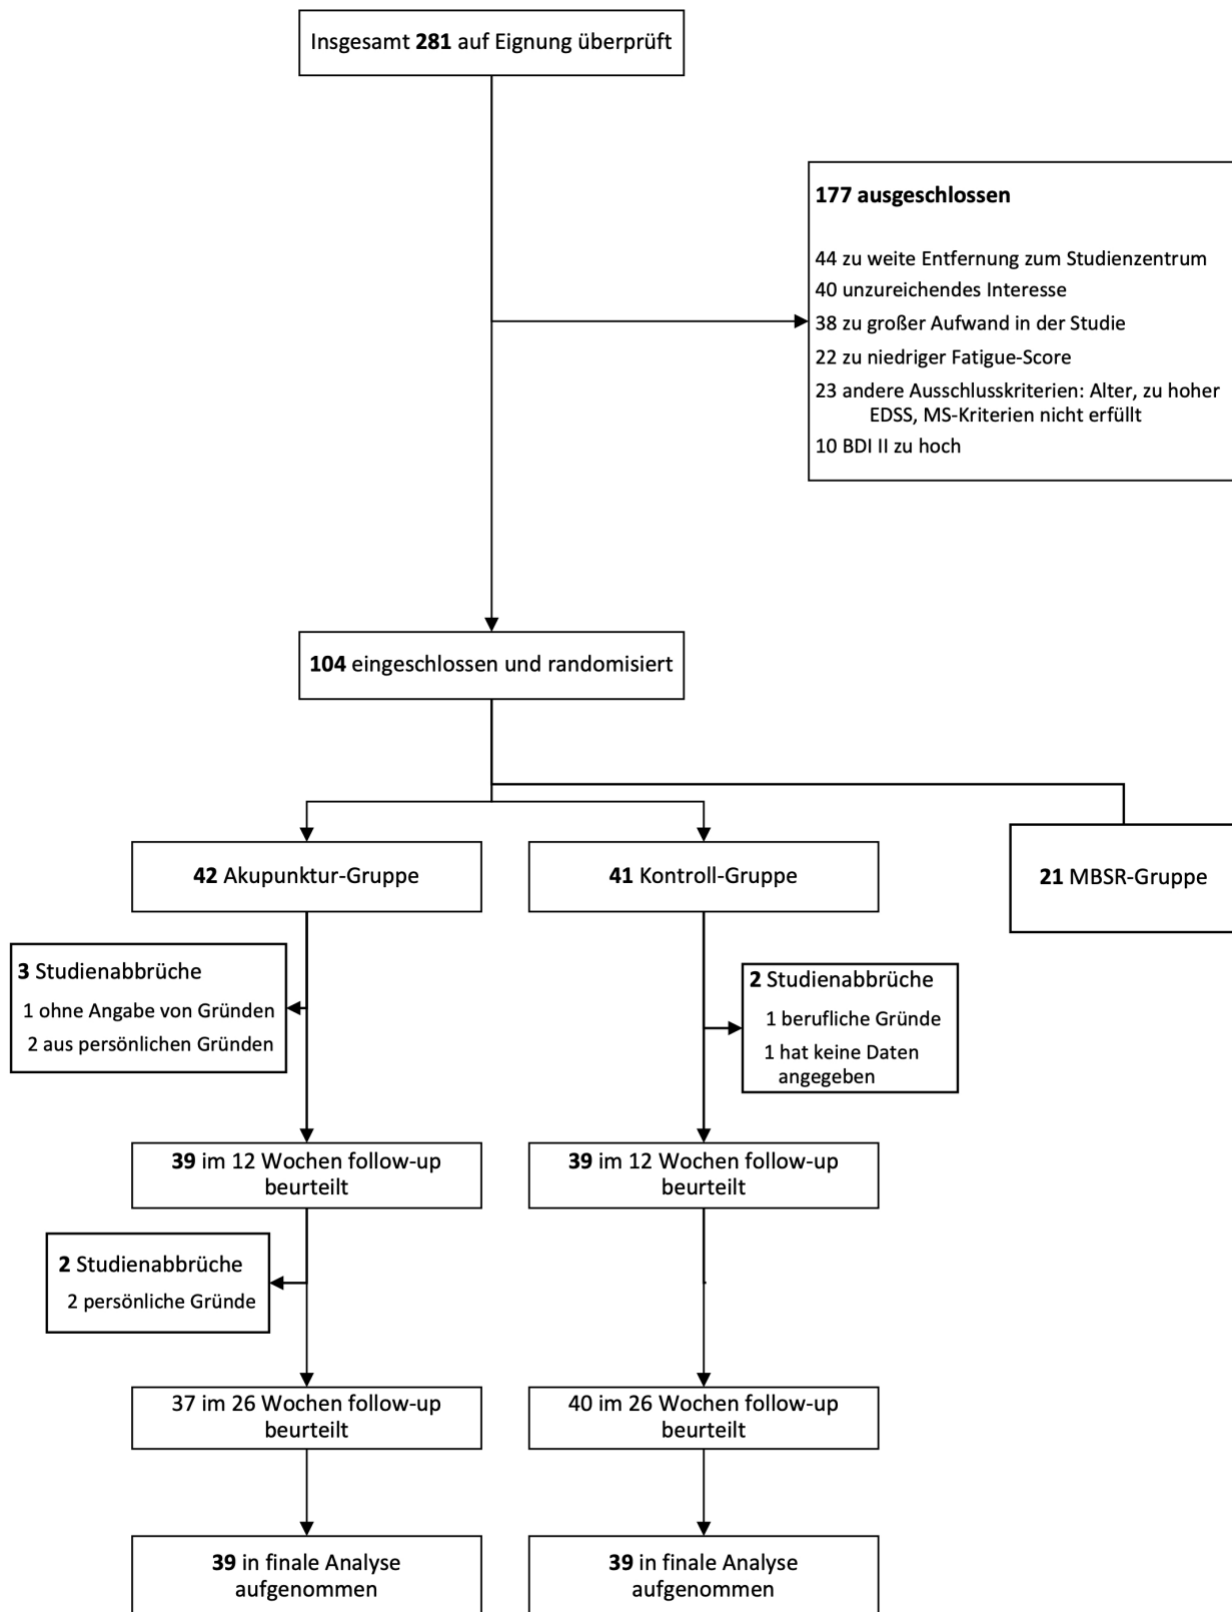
Insgesamt **281** auf Eignung überprüft

**177 ausgeschlossen**

44 zu weite Entfernung zum Studienzentrum
40 unzureichendes Interesse
38 zu großer Aufwand in der Studie
22 zu niedriger Fatigue-Score
23 andere Ausschlusskriterien: Alter, zu hoher EDSS, MS-Kriterien nicht erfüllt
10 BDI II zu hoch

**104** eingeschlossen und randomisiert

**42** Akupunktur-Gruppe

**41** Kontroll-Gruppe

**21** MBSR-Gruppe

**3** Studienabbrüche
1 ohne Angabe von Gründen
2 aus persönlichen Gründen

**2** Studienabbrüche
1 berufliche Gründe
1 hat keine Daten angegeben

**39** im 12 Wochen follow-up beurteilt

**39** im 12 Wochen follow-up beurteilt

**2** Studienabbrüche
2 persönliche Gründe

37 im 26 Wochen follow-up beurteilt

40 im 26 Wochen follow-up beurteilt

**39** in finale Analyse aufgenommen

**39** in finale Analyse aufgenommen